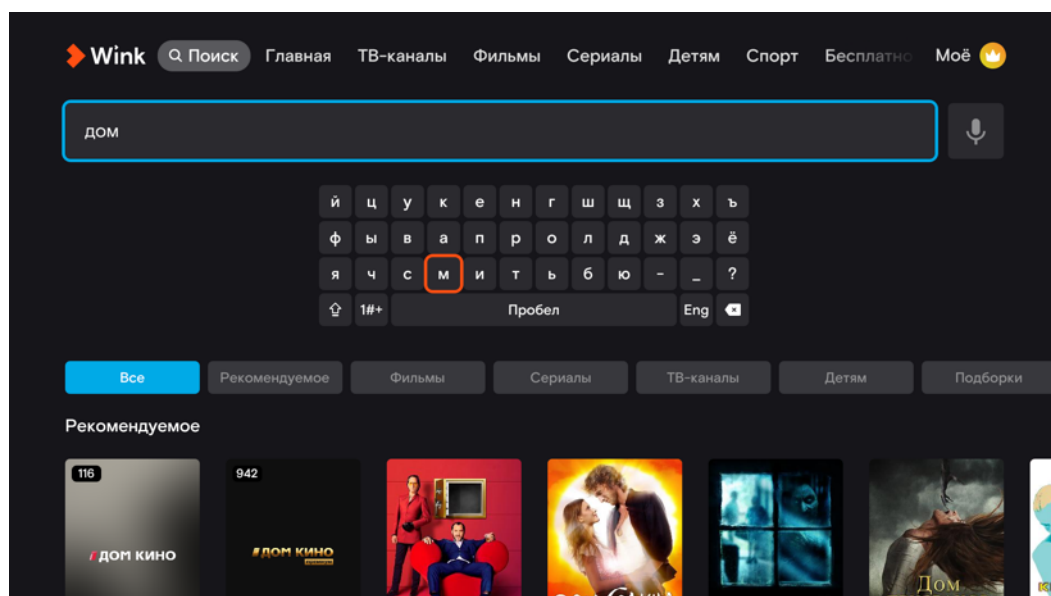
Wink Поиск Главная ТВ-каналы Фильмы Сериалы Детям Спорт Бесплатно Моё

дом

й ц у к е н г ш щ з х ъ
ф ы в а п р о л д ж э ё
я ч с м и т ь б ю - _ ?
1#+ Пробел Eng

Все Рекомендуемое Фильмы Сериалы ТВ-каналы Детям Подборки

Рекомендуемое

116 ДОМ КИНО
942 ДОМ КИНО
Дом